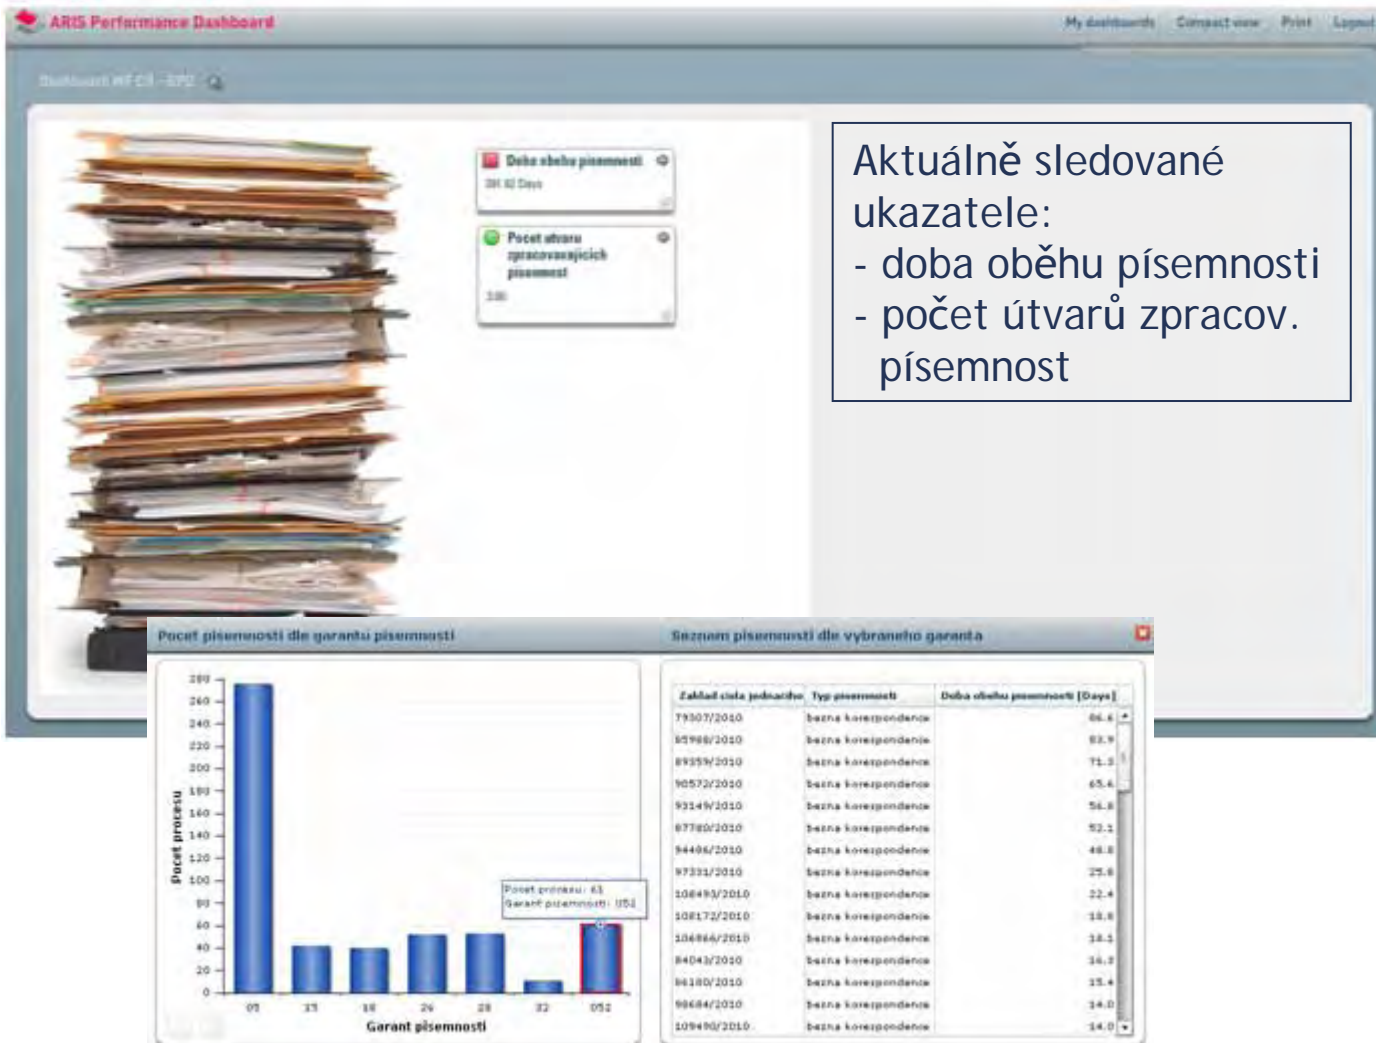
ARIS Performance Dashboard

My dashboards Compact view Print Logout

Dashboard MF CR - EPD

Doba obehu pisemnosti
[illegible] Days

Pocet utvaru zpracovavajicich pisemnost
3.00

Aktuálně sledované ukazatele:
- doba oběhu písemnosti
- počet útvarů zpracov. písemnost

Pocet pisemnosti dle garantu pisemnosti

280
260
240
220
200
180
160
140
120
100
80
60
40
20
0

Pocet procesu

Pocet procesu: 61
Garant pisemnosti: 052

05 15 18 26 28 32 052

Garant pisemnosti

Seznam pisemnosti dle vybraneho garanta

| Zaklad cisla jednaciho | Typ pisemnosti | Doba obehu pisemnosti [Days] |
|---|---|---|
| 79307/2010 | bezna korespondence | 86.6 |
| 85968/2010 | bezna korespondence | 83.9 |
| 89359/2010 | bezna korespondence | 71.3 |
| 90572/2010 | bezna korespondence | 65.6 |
| 93149/2010 | bezna korespondence | 56.8 |
| 87780/2010 | bezna korespondence | 52.1 |
| 94406/2010 | bezna korespondence | 48.8 |
| 97331/2010 | bezna korespondence | 25.8 |
| 108493/2010 | bezna korespondence | 22.4 |
| 108172/2010 | bezna korespondence | 18.8 |
| 106866/2010 | bezna korespondence | 18.1 |
| 84043/2010 | bezna korespondence | 16.3 |
| 86180/2010 | bezna korespondence | 15.4 |
| 98684/2010 | bezna korespondence | 14.0 |
| 109490/2010 | bezna korespondence | 14.0 |